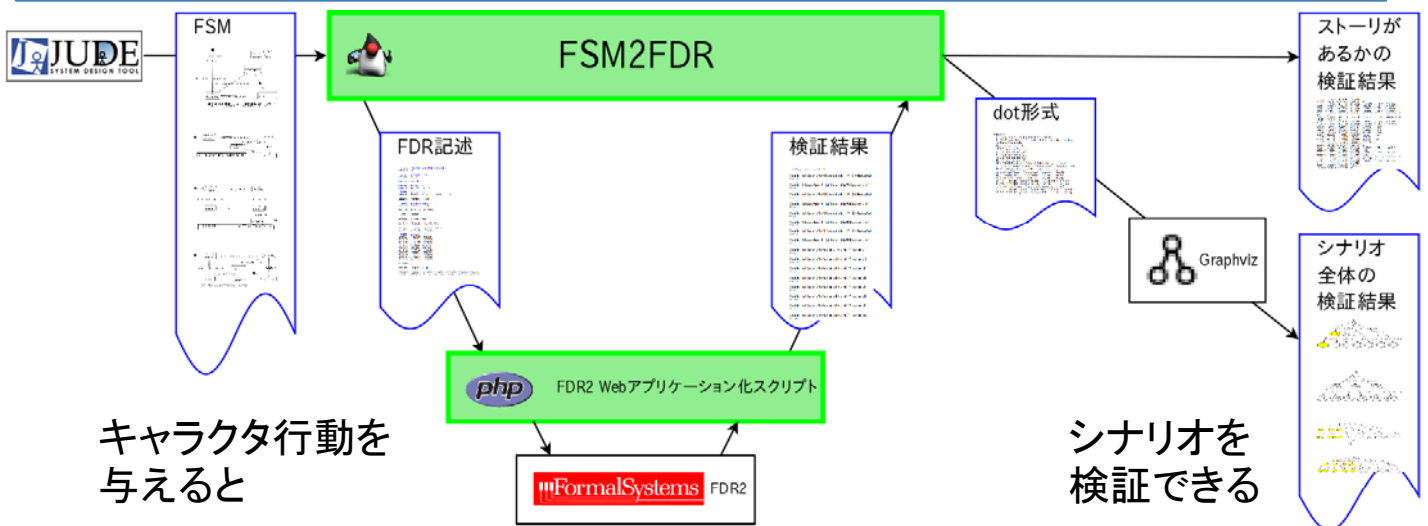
JUDE
SYSTEM DESIGN TOOL

FSM

FSM2FDR

ストーリがあるかの検証結果

dot形式

FDR記述

検証結果

Graphviz

シナリオ全体の検証結果

php

FDR2 Webアプリケーション化スクリプト

キャラクタ行動を与えると

FormalSystems FDR2

シナリオを検証できる